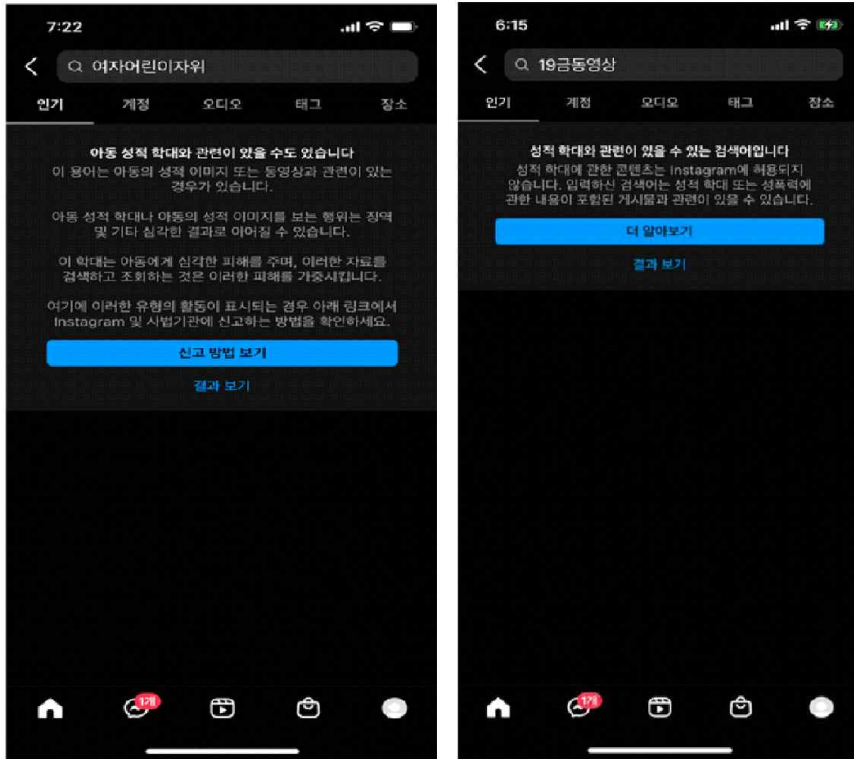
7:22

여자어린이자위

인기 계정 오디오 태그 장소

아동 성적 학대와 관련이 있을 수도 있습니다

이 용어는 아동의 성적 이미지 또는 동영상과 관련이 있는 경우가 있습니다.

아동 성적 학대나 아동의 성적 이미지를 보는 행위는 징역 및 기타 심각한 결과로 이어질 수 있습니다.

이 학대는 아동에게 심각한 피해를 주며, 이러한 자료를 검색하고 조회하는 것은 이러한 피해를 가중시킵니다.

여기에 이러한 유형의 활동이 표시되는 경우 아래 링크에서 Instagram 및 사법기관에 신고하는 방법을 확인하세요.

신고 방법 보기

결과 보기

17개

6:15

19금동영상

인기 계정 오디오 태그 장소

성적 학대와 관련이 있을 수 있는 검색어입니다

성적 학대에 관한 콘텐츠는 Instagram에 허용되지 않습니다. 입력하신 검색어는 성적 학대 또는 성폭력에 관한 내용이 포함된 게시물과 관련이 있을 수 있습니다.

더 알아보기

결과 보기

17개